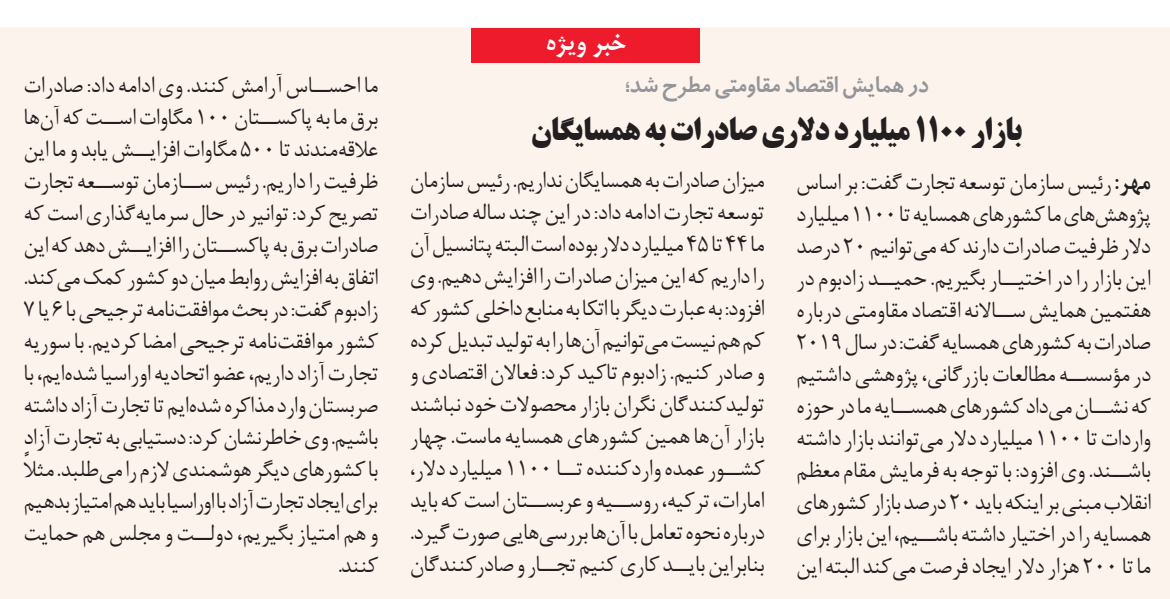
خبر ویژه

در همایش اقتصاد مقاومتی مطرح شد؛

بازار ۱۱۰۰ میلیارد دلاری صادرات به همسایگان

مهر: رئیس سازمان توسعه تجارت گفت: بر اساس پژوهش‌های ما کشورهای همسایه تا ۱۱۰۰ میلیارد دلار ظرفیت صادرات دارند که می توانیم ۲۰ درصد این بازار را در اختیار بگیریم. حمید زادبوم در هفتمین همایش سالانه اقتصاد مقاومتی درباره صادرات به کشورهای همسایه گفت: در سال ۲۰۱۹ در مؤسسه مطالعات بازرگانی، پژوهشی داشتیم که نشان می‌داد کشورهای همسایه ما در حوزه واردات تا ۱۱۰۰ میلیارد دلار می توانند بازار داشته باشند. وی افزود: با توجه به فرمایش مقام معظم انقلاب مبنی بر اینکه باید ۲۰ درصد بازار کشورهای همسایه را در اختیار داشته باشیم، این بازار برای ما تا ۲۰۰ هزار دلار ایجاد فرصت می کند البته این میزان صادرات به همسایگان نداریم. رئیس سازمان توسعه تجارت ادامه داد: در این چند ساله صادرات ما ۴۴ تا ۴۵ میلیارد دلار بوده است البته پتانسیل آن را داریم که این میزان صادرات را افزایش دهیم. وی افزود: به عبارت دیگر با اتکا به منابع داخلی کشور که کم هم نیست می توانیم آن‌ها را به تولید تبدیل کرده و صادر کنیم. زادبوم تاکید کرد: فعالان اقتصادی و تولیدکنندگان نگران بازار محصولات خود نباشند بازار آن‌ها همین کشورهای همسایه ماست. چهار کشور عمده واردکننده تا ۱۱۰۰ میلیارد دلار، امارات، ترکیه، روسیه و عربستان است که باید درباره نحوه تعامل با آن‌ها بررسی‌هایی صورت گیرد. بنابراین باید کاری کنیم تجار و صادرکنندگان ما احساس آرامش کنند. وی ادامه داد: صادرات برق ما به پاکستان ۱۰۰ مگاوات است که آن‌ها علاقه‌مندند تا ۵۰۰ مگاوات افزایش یابد و ما این ظرفیت را داریم. رئیس سازمان توسعه تجارت تصریح کرد: توانیر در حال سرمایه گذاری است که صادرات برق به پاکستان را افزایش دهد که این اتفاق به افزایش روابط میان دو کشور کمک می کند. زادبوم گفت: در بحث موافقت‌نامه ترجیحی با ۶ یا ۷ کشور موافقت‌نامه ترجیحی امضا کردیم. با سوریه تجارت آزاد داریم، عضو اتحادیه اوراسیا شده‌ایم، با صربستان وارد مذاکره شده‌ایم تا تجارت آزاد داشته باشیم. وی خاطرنشان کرد: دستیابی به تجارت آزاد با کشورهای دیگر هوشمندی لازم را می‌طلبد. مثلاً برای ایجاد تجارت آزاد با اوراسیا باید هم امتیاز بدهیم و هم امتیاز بگیریم، دولت و مجلس هم حمایت کنند.